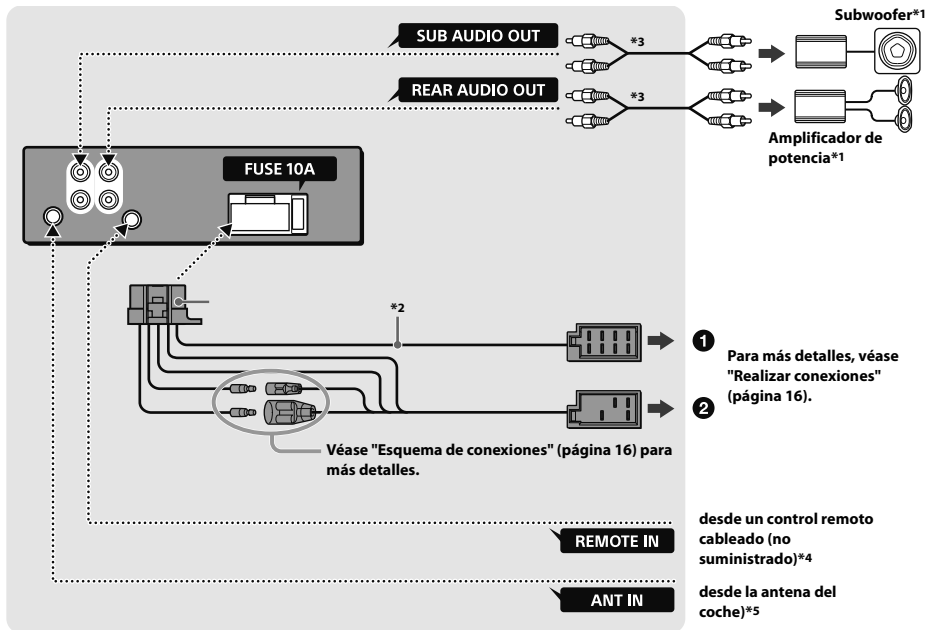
SUB AUDIO OUT

*3

Subwoofer*1

REAR AUDIO OUT

*3

Amplificador de potencia*1

FUSE 10A

*2

1

2

Para más detalles, véase "Realizar conexiones" (página 16).

Véase "Esquema de conexiones" (página 16) para más detalles.

REMOTE IN

desde un control remoto cableado (no suministrado)*4

ANT IN

desde la antena del coche)*5